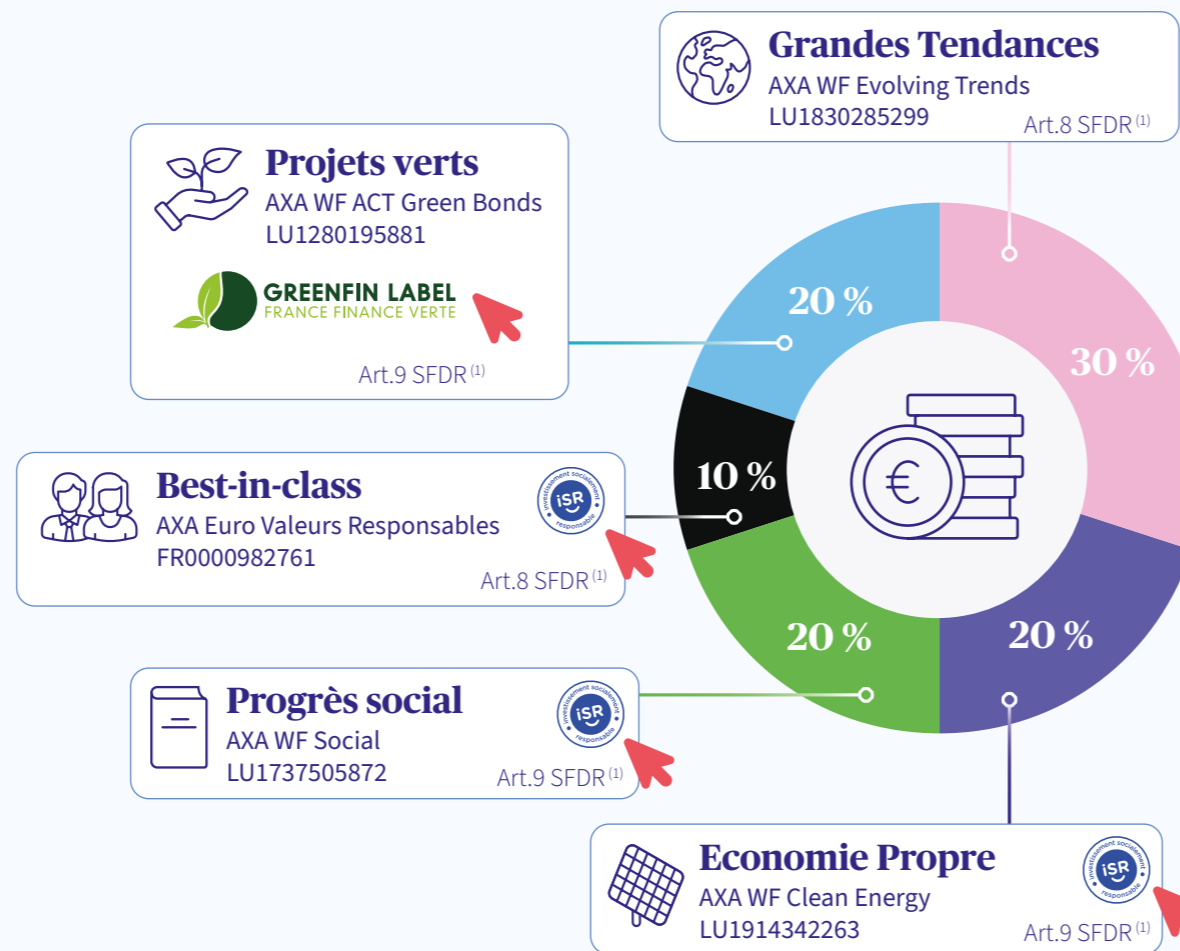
Grandes Tendances
AXA WF Evolving Trends
LU1830285299
Art.8 SFDR $^{(1)}$

Projets verts
AXA WF ACT Green Bonds
LU1280195881
GREENFIN LABEL
FRANCE FINANCE VERTE
Art.9 SFDR $^{(1)}$

Best-in-class
AXA Euro Valeurs Responsables
FR0000982761
investissement socialement responsable ISR
Art.8 SFDR $^{(1)}$

Progrès social
AXA WF Social
LU1737505872
investissement socialement responsable ISR
Art.9 SFDR $^{(1)}$

Economie Propre
AXA WF Clean Energy
LU1914342263
investissement socialement responsable ISR
Art.9 SFDR $^{(1)}$

20 %
30 %
10 %
20 %
20 %
€